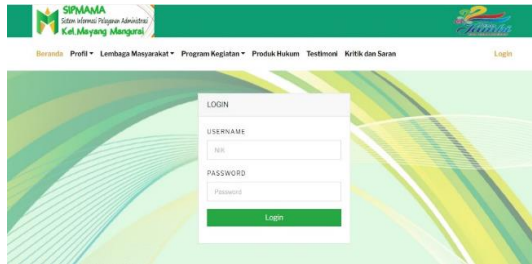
SIPMAMA
Sistem Informasi Pelayanan Administrasi
Kel. Mayang Mangurai

Beranda Profil ▾ Lembaga Masyarakat ▾ Program Kegiatan ▾ Produk Hukum Testimoni Kritik dan Saran Login

LOGIN

USERNAME

NIK

PASSWORD

Password

Login